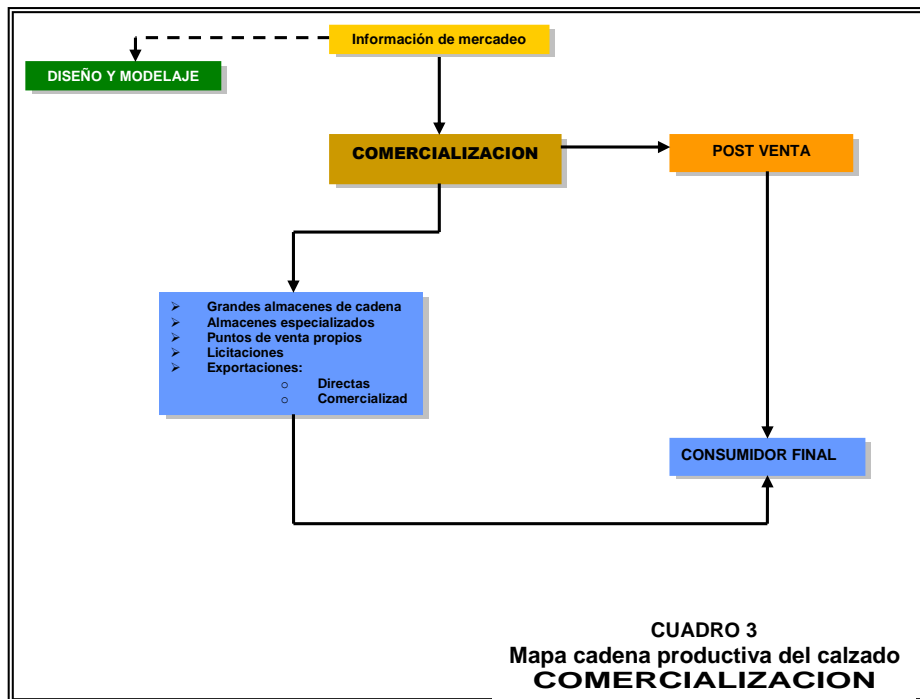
Información de mercadeo

DISEÑO Y MODELAJE

COMERCIALIZACION

POST VENTA

- Grandes almacenes de cadena
- Almacenes especializados
- Puntos de venta propios
- Licitaciones
- Exportaciones:
  - Directas
  - Comercializad

CONSUMIDOR FINAL

CUADRO 3
Mapa cadena productiva del calzado
COMERCIALIZACION